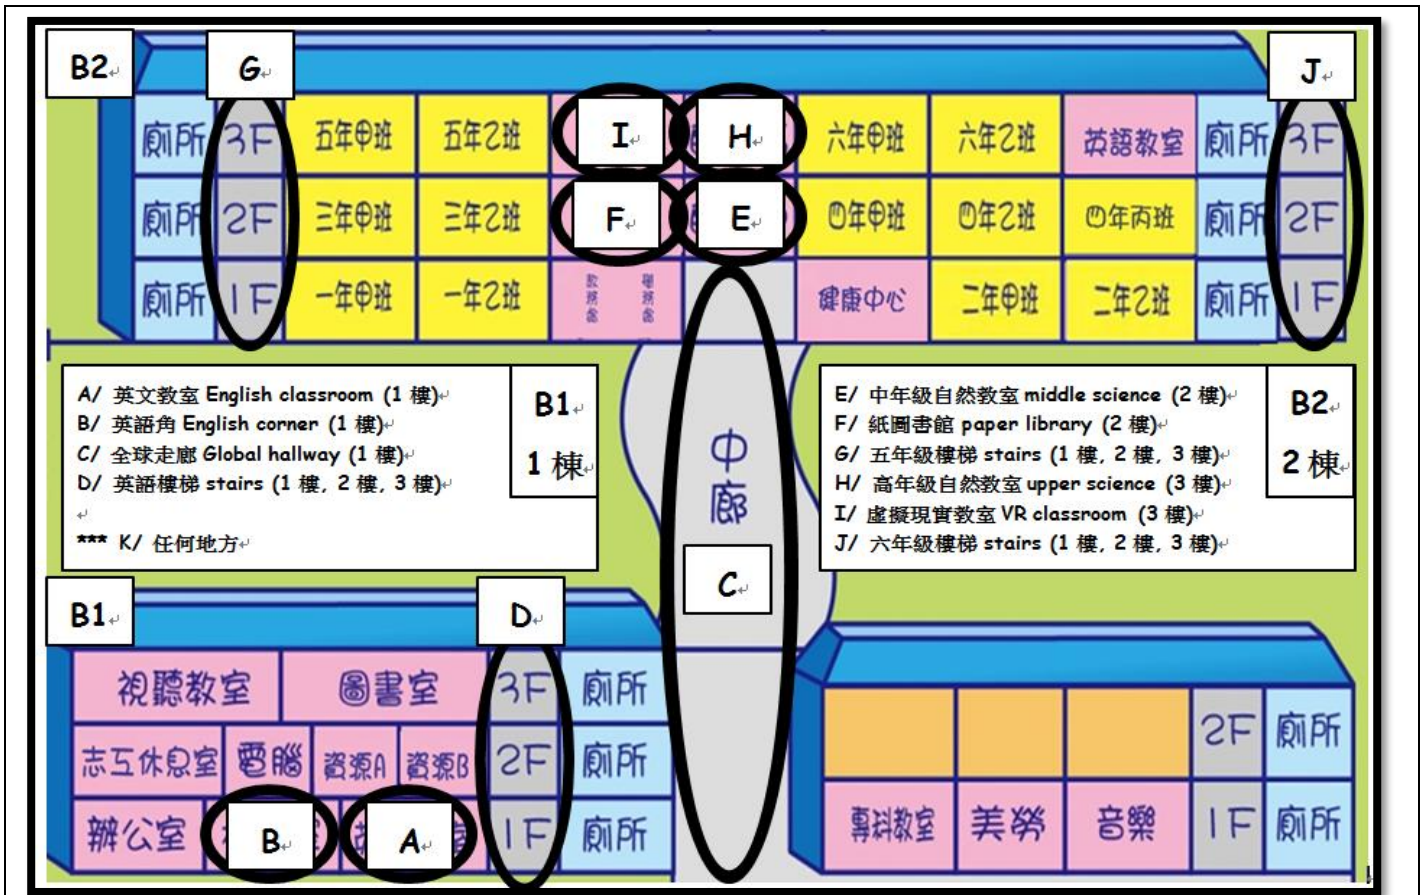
B2

G

J

廁所 3F 五年甲班 五年乙班 I H 六年甲班 六年乙班 英語教室 廁所 3F

廁所 2F 三年甲班 三年乙班 F E 四年甲班 四年乙班 四年丙班 廁所 2F

廁所 1F 一年甲班 一年乙班 教務處 學務處 健康中心 二年甲班 二年乙班 廁所 1F

A/ 英文教室 English classroom (1 棟)
B/ 英語角 English corner (1 棟)
C/ 全球走廊 Global hallway (1 棟)
D/ 英語樓梯 stairs (1 棟, 2 棟, 3 棟)

*** K/ 任何地方

B1
1 棟

中廊

C

E/ 中年級自然教室 middle science (2 棟)
F/ 紙圖書館 paper library (2 棟)
G/ 五年級樓梯 stairs (1 棟, 2 棟, 3 棟)
H/ 高年級自然教室 upper science (3 棟)
I/ 虛擬現實教室 VR classroom (3 棟)
J/ 六年級樓梯 stairs (1 棟, 2 棟, 3 棟)

B2
2 棟

B1

D

視聽教室 圖書室 3F 廁所

志工休息室 電腦 資源A 資源B 2F 廁所

辦公室 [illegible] B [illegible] A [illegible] 1F 廁所

2F 廁所

專科教室 美勞 音樂 1F 廁所